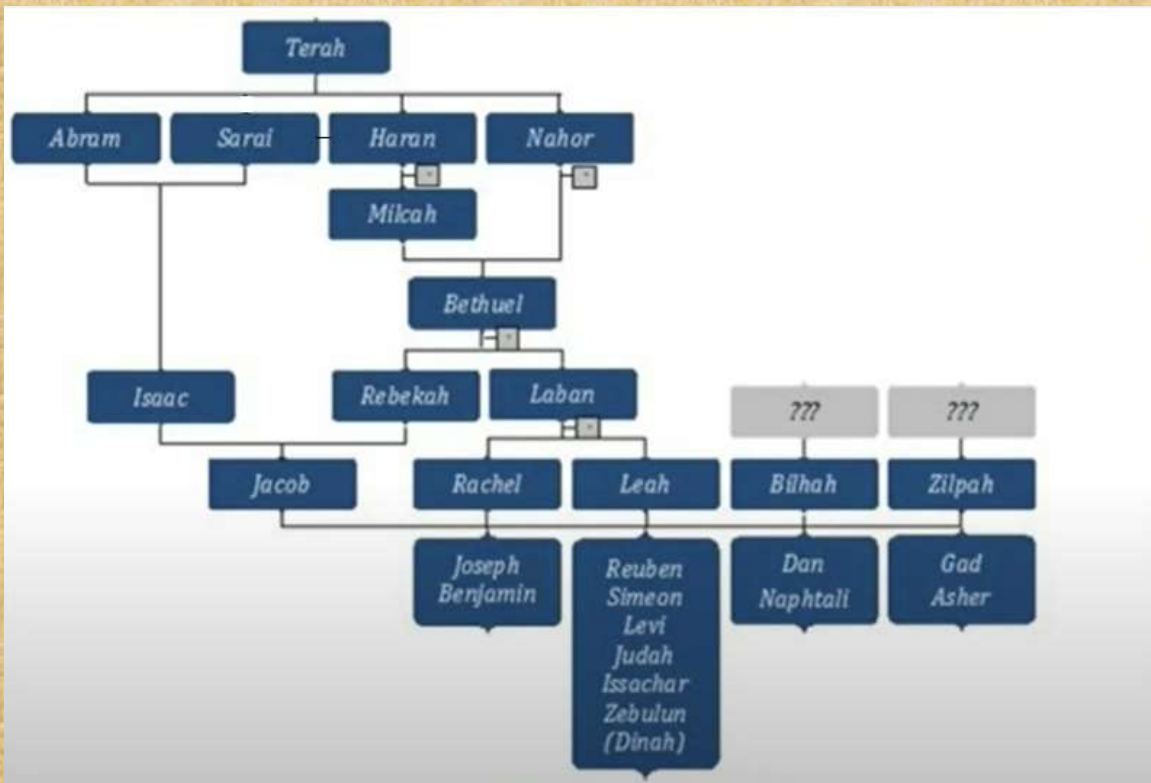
Terah

Abram

Sarai

Haran

Nahor

Milcah

Bethuel

Isaac

Rebekah

Laban

???

???

Jacob

Rachel

Leah

Bilhah

Zilpah

Joseph
Benjamin

Reuben
Simeon
Levi
Judah
Issachar
Zebulun
(Dinah)

Dan
Naphtali

Gad
Asher